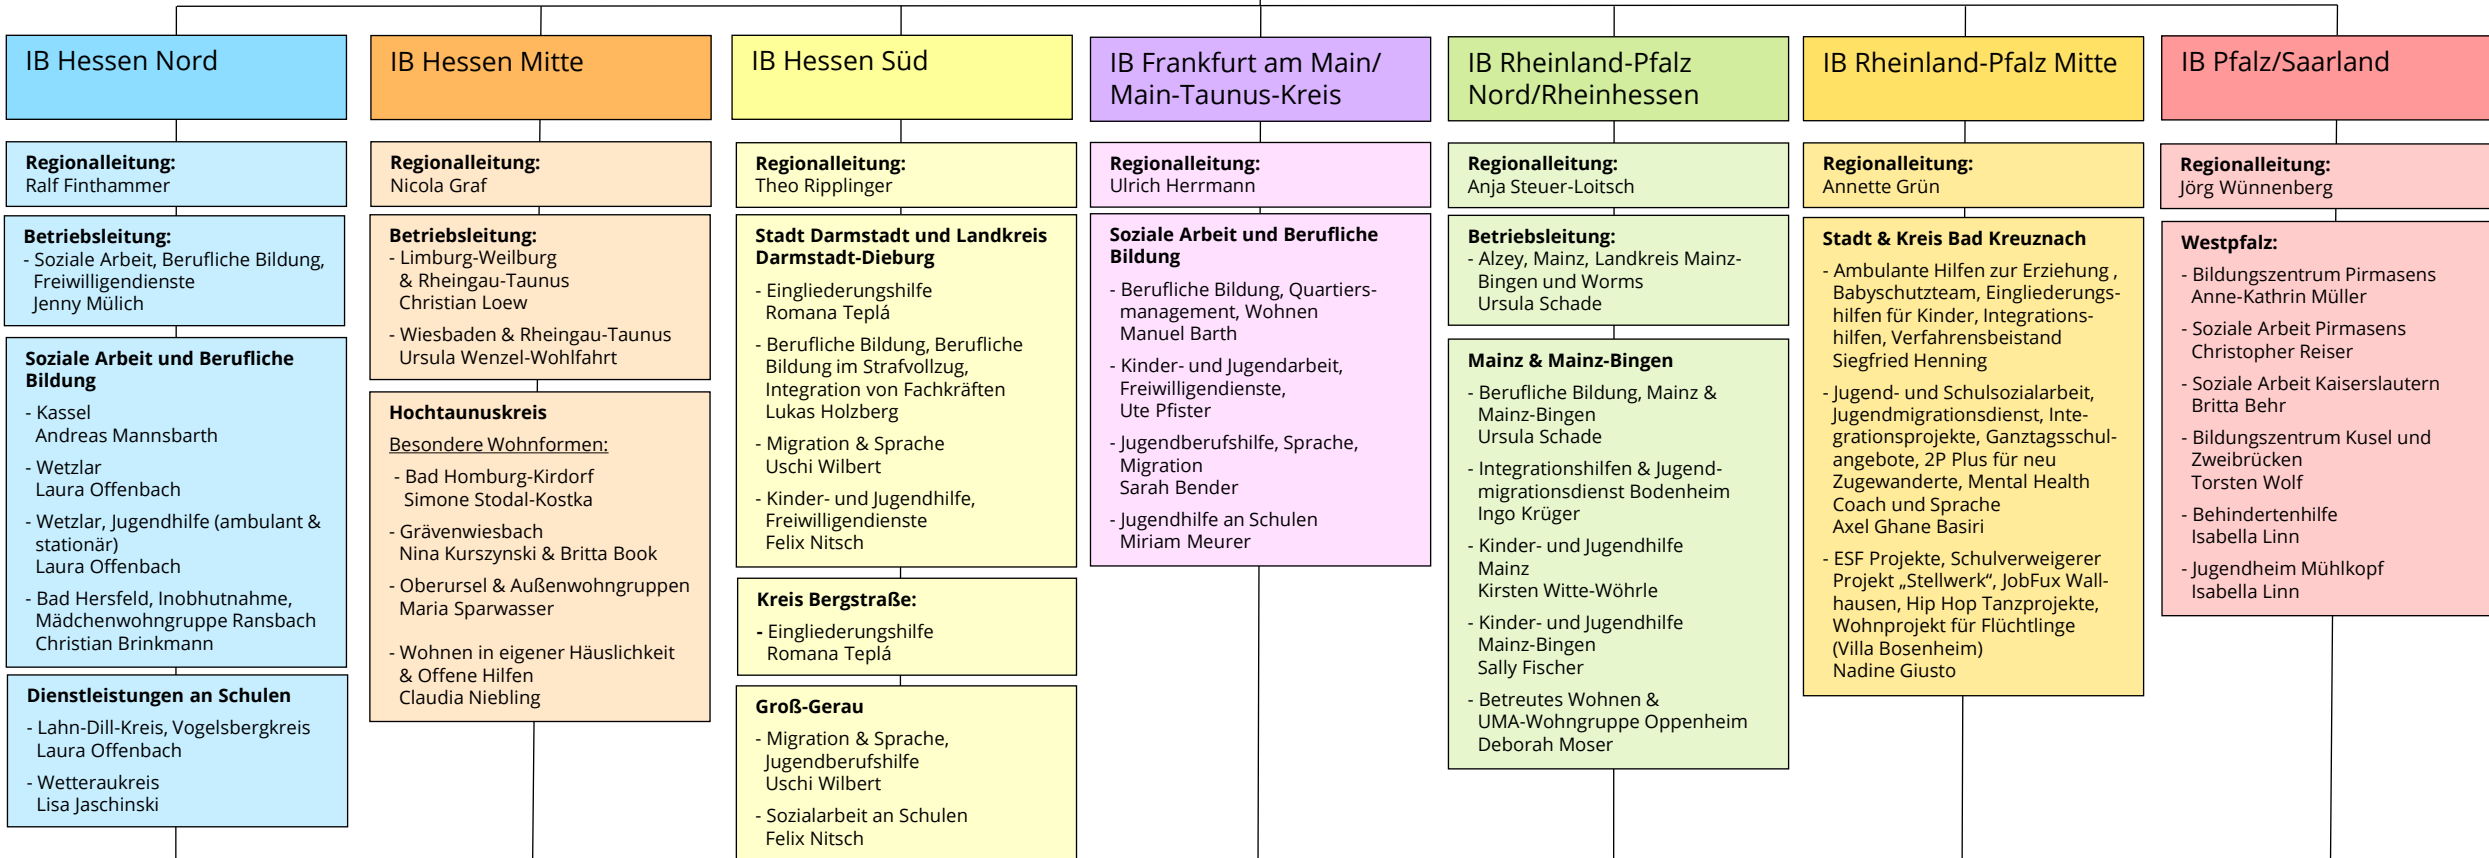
IB Hessen Nord

Regionalleitung:
Ralf Finthammer

Betriebsleitung:
- Soziale Arbeit, Berufliche Bildung, Freiwilligendienste
Jenny Mülich

Soziale Arbeit und Berufliche Bildung
- Kassel
Andreas Mannsbarth
- Wetzlar
Laura Offenbach
- Wetzlar, Jugendhilfe (ambulant & stationär)
Laura Offenbach
- Bad Hersfeld, Inobhutnahme, Mädchenwohngruppe Ransbach
Christian Brinkmann

Dienstleistungen an Schulen
- Lahn-Dill-Kreis, Vogelsbergkreis
Laura Offenbach
- Wetteraukreis
Lisa Jaschinski

IB Hessen Mitte

Regionalleitung:
Nicola Graf

Betriebsleitung:
- Limburg-Weilburg & Rheingau-Taunus
Christian Loew
- Wiesbaden & Rheingau-Taunus
Ursula Wenzel-Wohlfahrt

Hochtaunuskreis
Besondere Wohnformen:
- Bad Homburg-Kirdorf
Simone Stodal-Kostka
- Grävenwiesbach
Nina Kurszynski & Britta Book
- Oberursel & Außenwohngruppen
Maria Sparwasser
- Wohnen in eigener Häuslichkeit & Offene Hilfen
Claudia Niebling

IB Hessen Süd

Regionalleitung:
Theo Ripplinger

Stadt Darmstadt und Landkreis Darmstadt-Dieburg
- Eingliederungshilfe
Romana Teplá
- Berufliche Bildung, Berufliche Bildung im Strafvollzug, Integration von Fachkräften
Lukas Holzberg
- Migration & Sprache
Uschi Wilbert
- Kinder- und Jugendhilfe, Freiwilligendienste
Felix Nitsch

Kreis Bergstraße:
- Eingliederungshilfe
Romana Teplá

Groß-Gerau
- Migration & Sprache, Jugendberufshilfe
Uschi Wilbert
- Sozialarbeit an Schulen
Felix Nitsch

IB Frankfurt am Main/ Main-Taunus-Kreis

Regionalleitung:
Ulrich Herrmann

Soziale Arbeit und Berufliche Bildung
- Berufliche Bildung, Quartiersmanagement, Wohnen
Manuel Barth
- Kinder- und Jugendarbeit, Freiwilligendienste,
Ute Pfister
- Jugendberufshilfe, Sprache, Migration
Sarah Bender
- Jugendhilfe an Schulen
Miriam Meurer

IB Rheinland-Pfalz Nord/Rheinhessen

Regionalleitung:
Anja Steuer-Loitsch

Betriebsleitung:
- Alzey, Mainz, Landkreis Mainz-Bingen und Worms
Ursula Schade

Mainz & Mainz-Bingen
- Berufliche Bildung, Mainz & Mainz-Bingen
Ursula Schade
- Integrationshilfen & Jugendmigrationsdienst Bodenheim
Ingo Krüger
- Kinder- und Jugendhilfe Mainz
Kirsten Witte-Wöhrle
- Kinder- und Jugendhilfe Mainz-Bingen
Sally Fischer
- Betreutes Wohnen & UMA-Wohngruppe Oppenheim
Deborah Moser

IB Rheinland-Pfalz Mitte

Regionalleitung:
Annette Grün

Stadt & Kreis Bad Kreuznach
- Ambulante Hilfen zur Erziehung , Babyschutzteam, Eingliederungshilfen für Kinder, Integrationshilfen, Verfahrensbeistand
Siegfried Henning
- Jugend- und Schulsozialarbeit, Jugendmigrationsdienst, Integrationsprojekte, Ganztagsschulangebote, 2P Plus für neu Zugewanderte, Mental Health Coach und Sprache
Axel Ghane Basiri
- ESF Projekte, Schulverweigerer Projekt „Stellwerk“, JobFux Wallhausen, Hip Hop Tanzprojekte, Wohnprojekt für Flüchtlinge (Villa Bosenheim)
Nadine Giusto

IB Pfalz/Saarland

Regionalleitung:
Jörg Wünnenberg

Westpfalz:
- Bildungszentrum Pirmasens
Anne-Kathrin Müller
- Soziale Arbeit Pirmasens
Christopher Reiser
- Soziale Arbeit Kaiserslautern
Britta Behr
- Bildungszentrum Kusel und Zweibrücken
Torsten Wolf
- Behindertenhilfe
Isabella Linn
- Jugendheim Mühlkopf
Isabella Linn